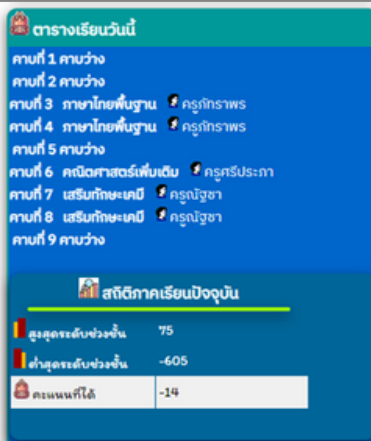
ตารางเรียนวันนี้

คาบที่ 1 คาบว่าง
คาบที่ 2 คาบว่าง
คาบที่ 3 ภาษาไทยพื้นฐาน ครูภัทราพร
คาบที่ 4 ภาษาไทยพื้นฐาน ครูภัทราพร
คาบที่ 5 คาบว่าง
คาบที่ 6 คณิตศาสตร์เพิ่มเติม ครูศรีประภา
คาบที่ 7 เสริมทักษะเคมี ครูณัฐชา
คาบที่ 8 เสริมทักษะเคมี ครูณัฐชา
คาบที่ 9 คาบว่าง

สถิติภาคเรียนปัจจุบัน

| สูงสุดระดับช่วงชั้น | 75 |
|---|---|
| ต่ำสุดระดับช่วงชั้น | -605 |
| คะแนนที่ได้ | -14 |